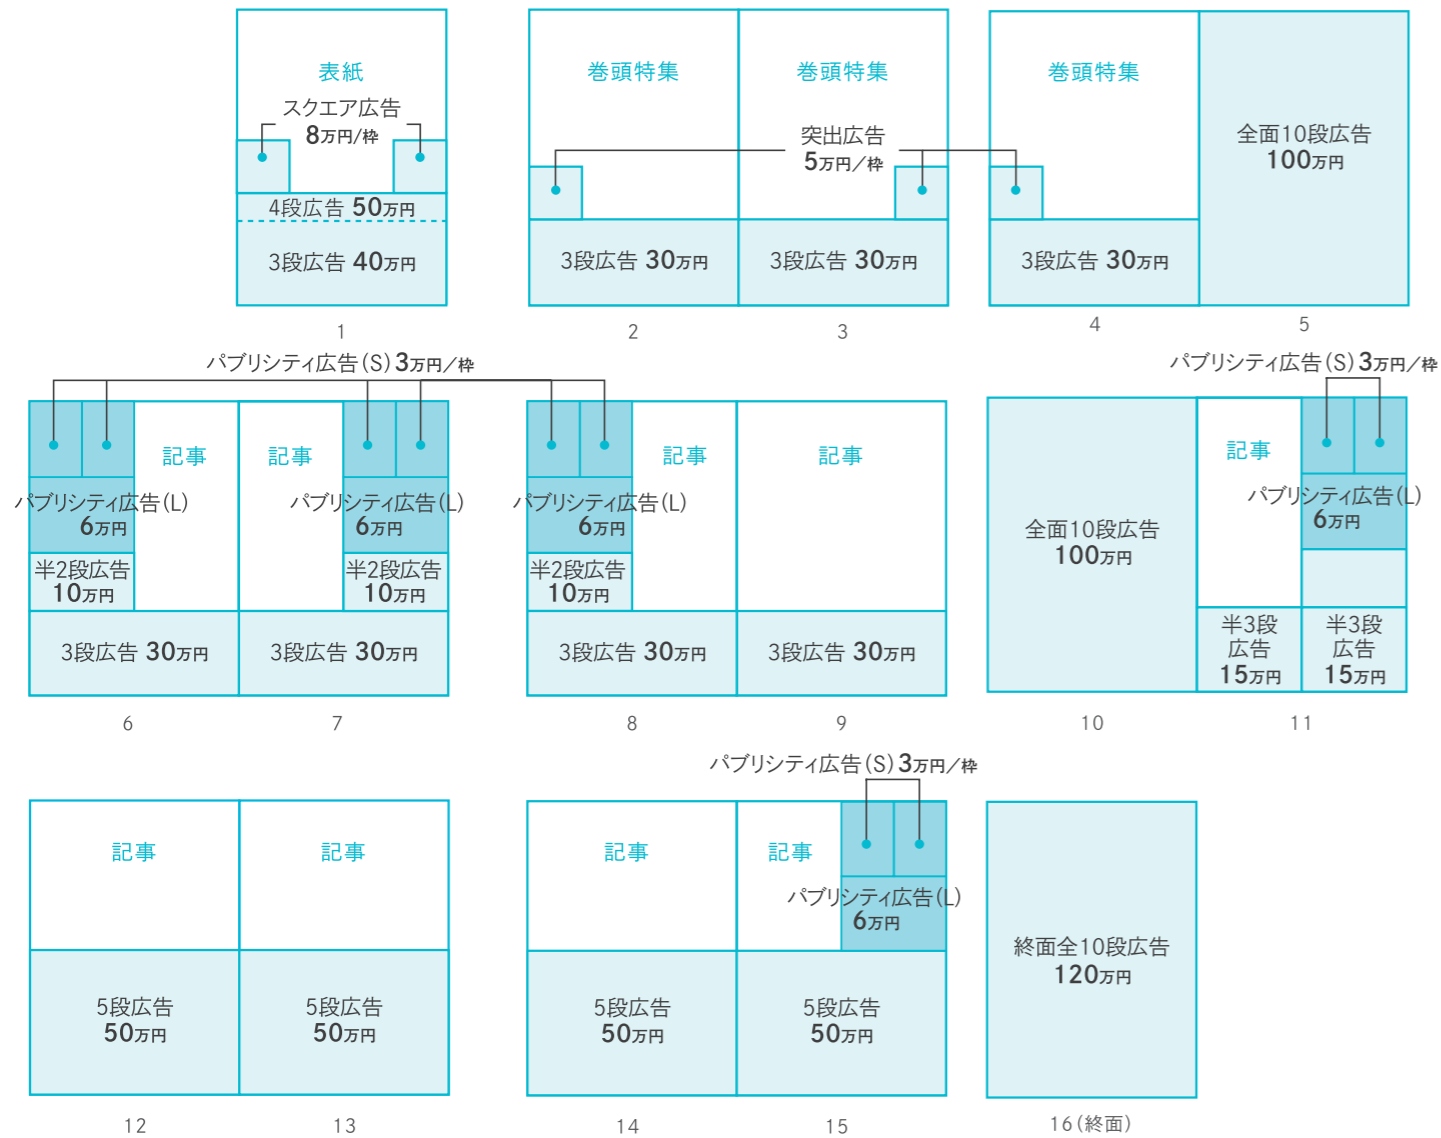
表紙
スクエア広告
8万円/枠
4段広告 50万円
3段広告 40万円
1

巻頭特集
3段広告 30万円
2

巻頭特集
突出広告
5万円/枠
3段広告 30万円
3

巻頭特集
3段広告 30万円
4

全面10段広告
100万円
5

パブリシティ広告(S) 3万円/枠

記事
パブリシティ広告(L)
6万円
半2段広告
10万円
3段広告 30万円
6

記事
パブリシティ広告(L)
6万円
半2段広告
10万円
3段広告 30万円
7

記事
パブリシティ広告(L)
6万円
半2段広告
10万円
3段広告 30万円
8

記事
3段広告 30万円
9

全面10段広告
100万円
10

パブリシティ広告(S) 3万円/枠
記事
パブリシティ広告(L)
6万円
半3段
広告
15万円
半3段
広告
15万円
11

記事
5段広告
50万円
12

記事
5段広告
50万円
13

記事
5段広告
50万円
14

パブリシティ広告(S) 3万円/枠
記事
パブリシティ広告(L)
6万円
5段広告
50万円
15

終面全10段広告
120万円
16(終面)